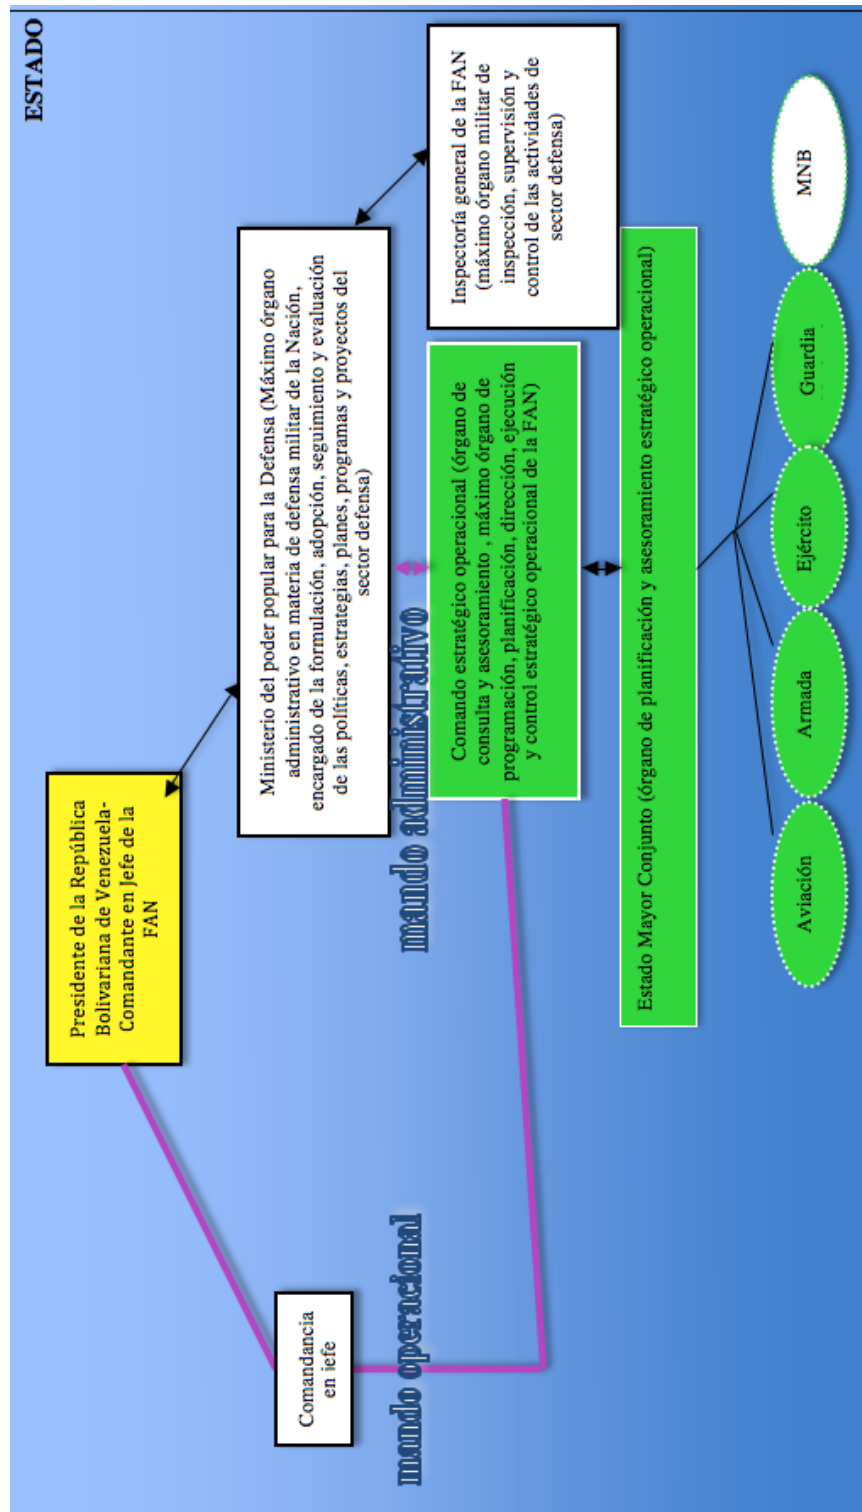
ESTADO

Presidente de la República Bolivariana de Venezuela- Comandante en Jefe de la FAN

Ministerio del poder popular para la Defensa (Máximo órgano administrativo en materia de defensa militar de la Nación, encargado de la formulación, adopción, seguimiento y evaluación de las políticas, estrategias, planes, programas y proyectos del sector defensa)

Inspectoría general de la FAN (máximo órgano militar de inspección, supervisión y control de las actividades de sector defensa)

mando administrativo

Comando estratégico operacional (órgano de consulta y asesoramiento , máximo órgano de programación, planificación, dirección, ejecución y control estratégico operacional de la FAN)

Estado Mayor Conjunto (órgano de planificación y asesoramiento estratégico operacional)

Aviación

Armada

Ejército

Guardia

MNB

Comandancia en iefe

mando operacional